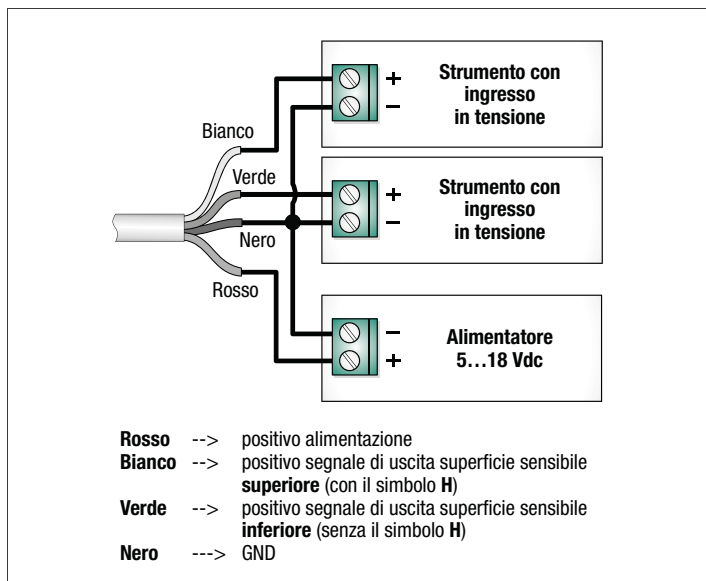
+
−
Strumento con ingresso in tensione

Bianco

Verde

+
−
Strumento con ingresso in tensione

Nero

Rosso

−
+
Alimentatore 5…18 Vdc

**Rosso** --> positivo alimentazione
**Bianco** --> positivo segnale di uscita superficie sensibile **superiore** (con il simbolo **H**)
**Verde** --> positivo segnale di uscita superficie sensibile **inferiore** (senza il simbolo **H**)
**Nero** ---> GND